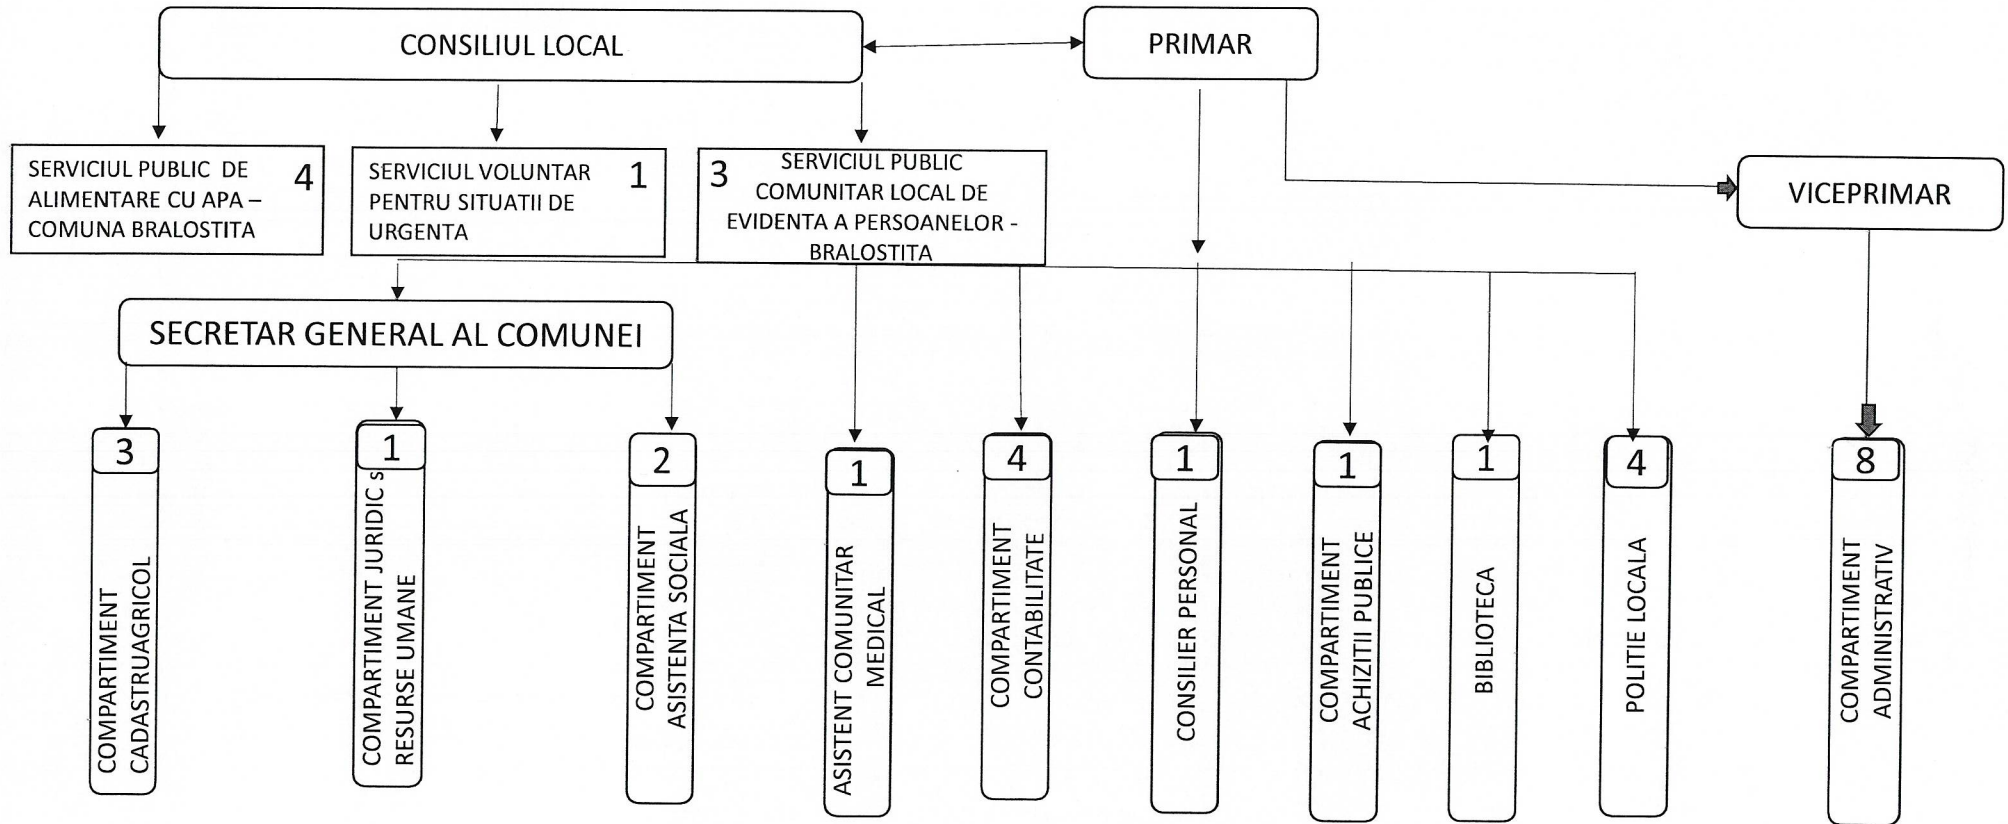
CONSILIUL LOCAL

PRIMAR

SERVICIUL PUBLIC DE ALIMENTARE CU APA – COMUNA BRALOSTITA 4

SERVICIUL VOLUNTAR PENTRU SITUATII DE URGENTA 1

3 SERVICIUL PUBLIC COMUNITAR LOCAL DE EVIDENTA A PERSOANELOR - BRALOSTITA

VICEPRIMAR

SECRETAR GENERAL AL COMUNEI

3 COMPARTIMENT CADASTRUAGRICOL

1 COMPARTIMENT JURIDIC s RESURSE UMANE

2 COMPARTIMENT ASISTENTA SOCIALA

1 ASISTENT COMUNITAR MEDICAL

4 COMPARTIMENT CONTABILITATE

1 CONSILIER PERSONAL

1 COMPARTIMENT ACHIZITII PUBLICE

1 BIBLIOTECA

4 POLITIE LOCALA

8 COMPARTIMENT ADMINISTRATIV